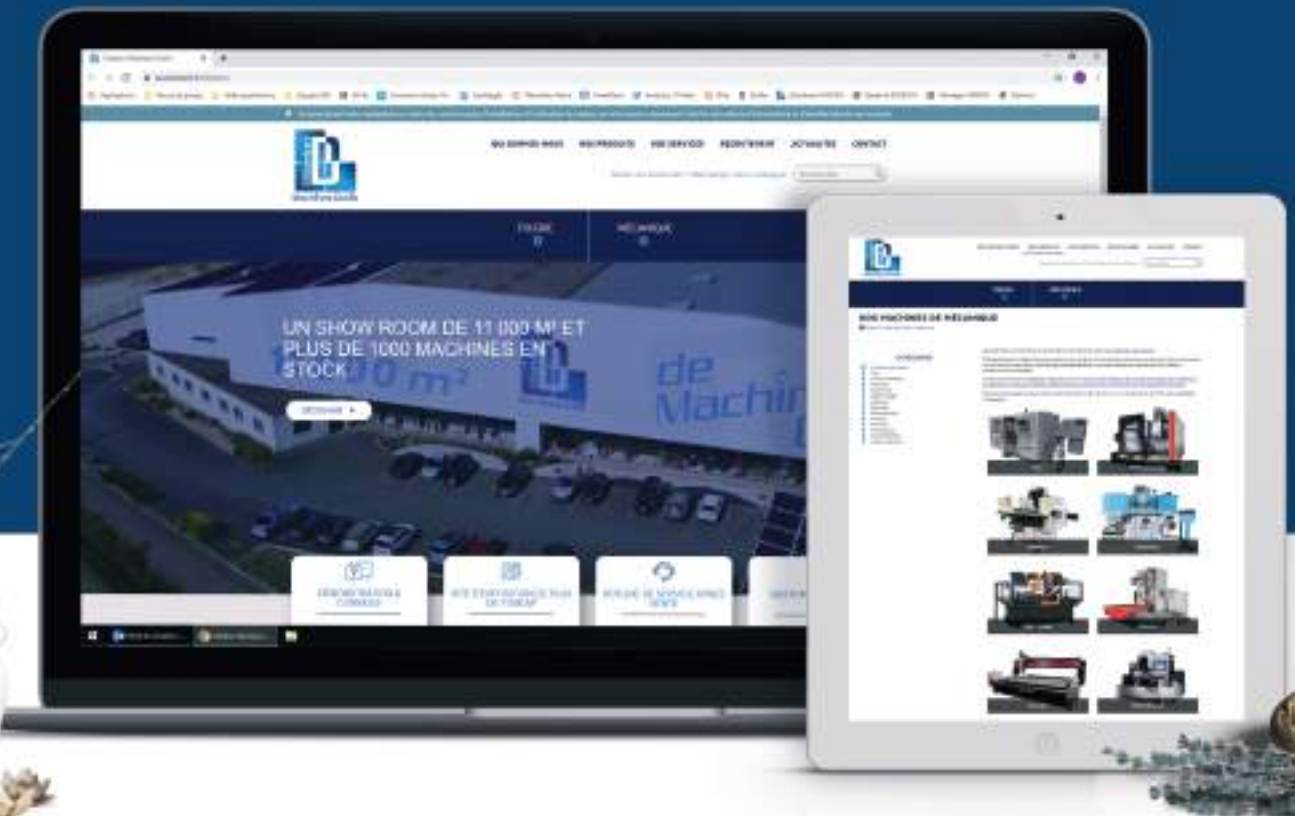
QUI SOMMES-NOUS NOS PRODUITS NOS SERVICES RECRUTEMENT ACTUALITÉS CONTACT

TÔLERIE MÉCANIQUE

UN SHOW ROOM DE 11 000 M² ET PLUS DE 1000 MACHINES EN STOCK

DÉCOUVRIR ▸

DÉMONSTRATION & CONSEILS

SITE D'ENTREPOSAGE PLUS DE 11000 M²

RÉSEAU DE SERVICE APRÈS VENTE

de Machin

NOS MACHINES DE MÉCANIQUE

CATÉGORIES